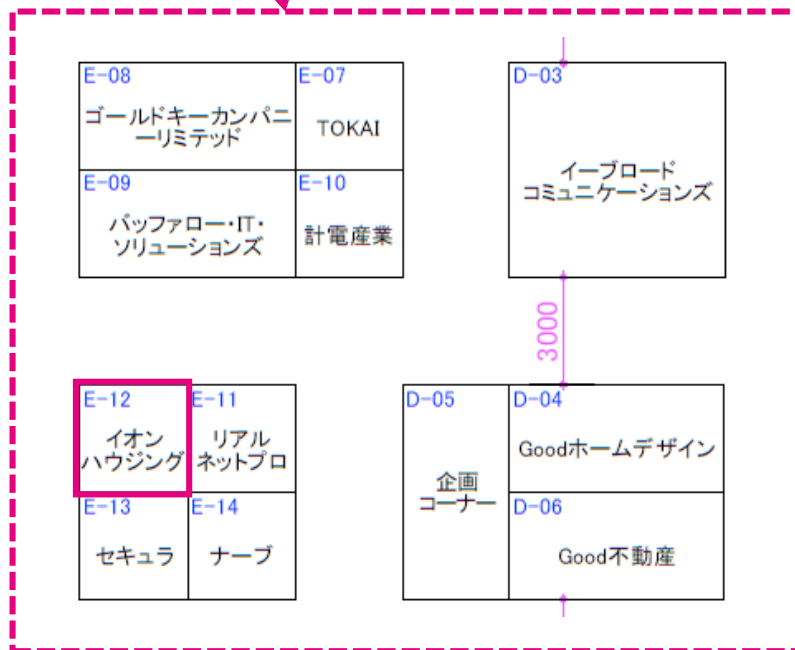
E-08
ゴールドキーカンパニーリミテッド

E-07
TOKAI

E-09
バッファロー・IT・ソリューションズ

E-10
計電産業

D-03
イーブロードコミュニケーションズ

3000

E-12
イオンハウジング

E-11
リアルネットプロ

E-13
セキュラ

E-14
ナーブ

D-05
企画コーナー

D-04
Goodホームデザイン

D-06
Good不動産